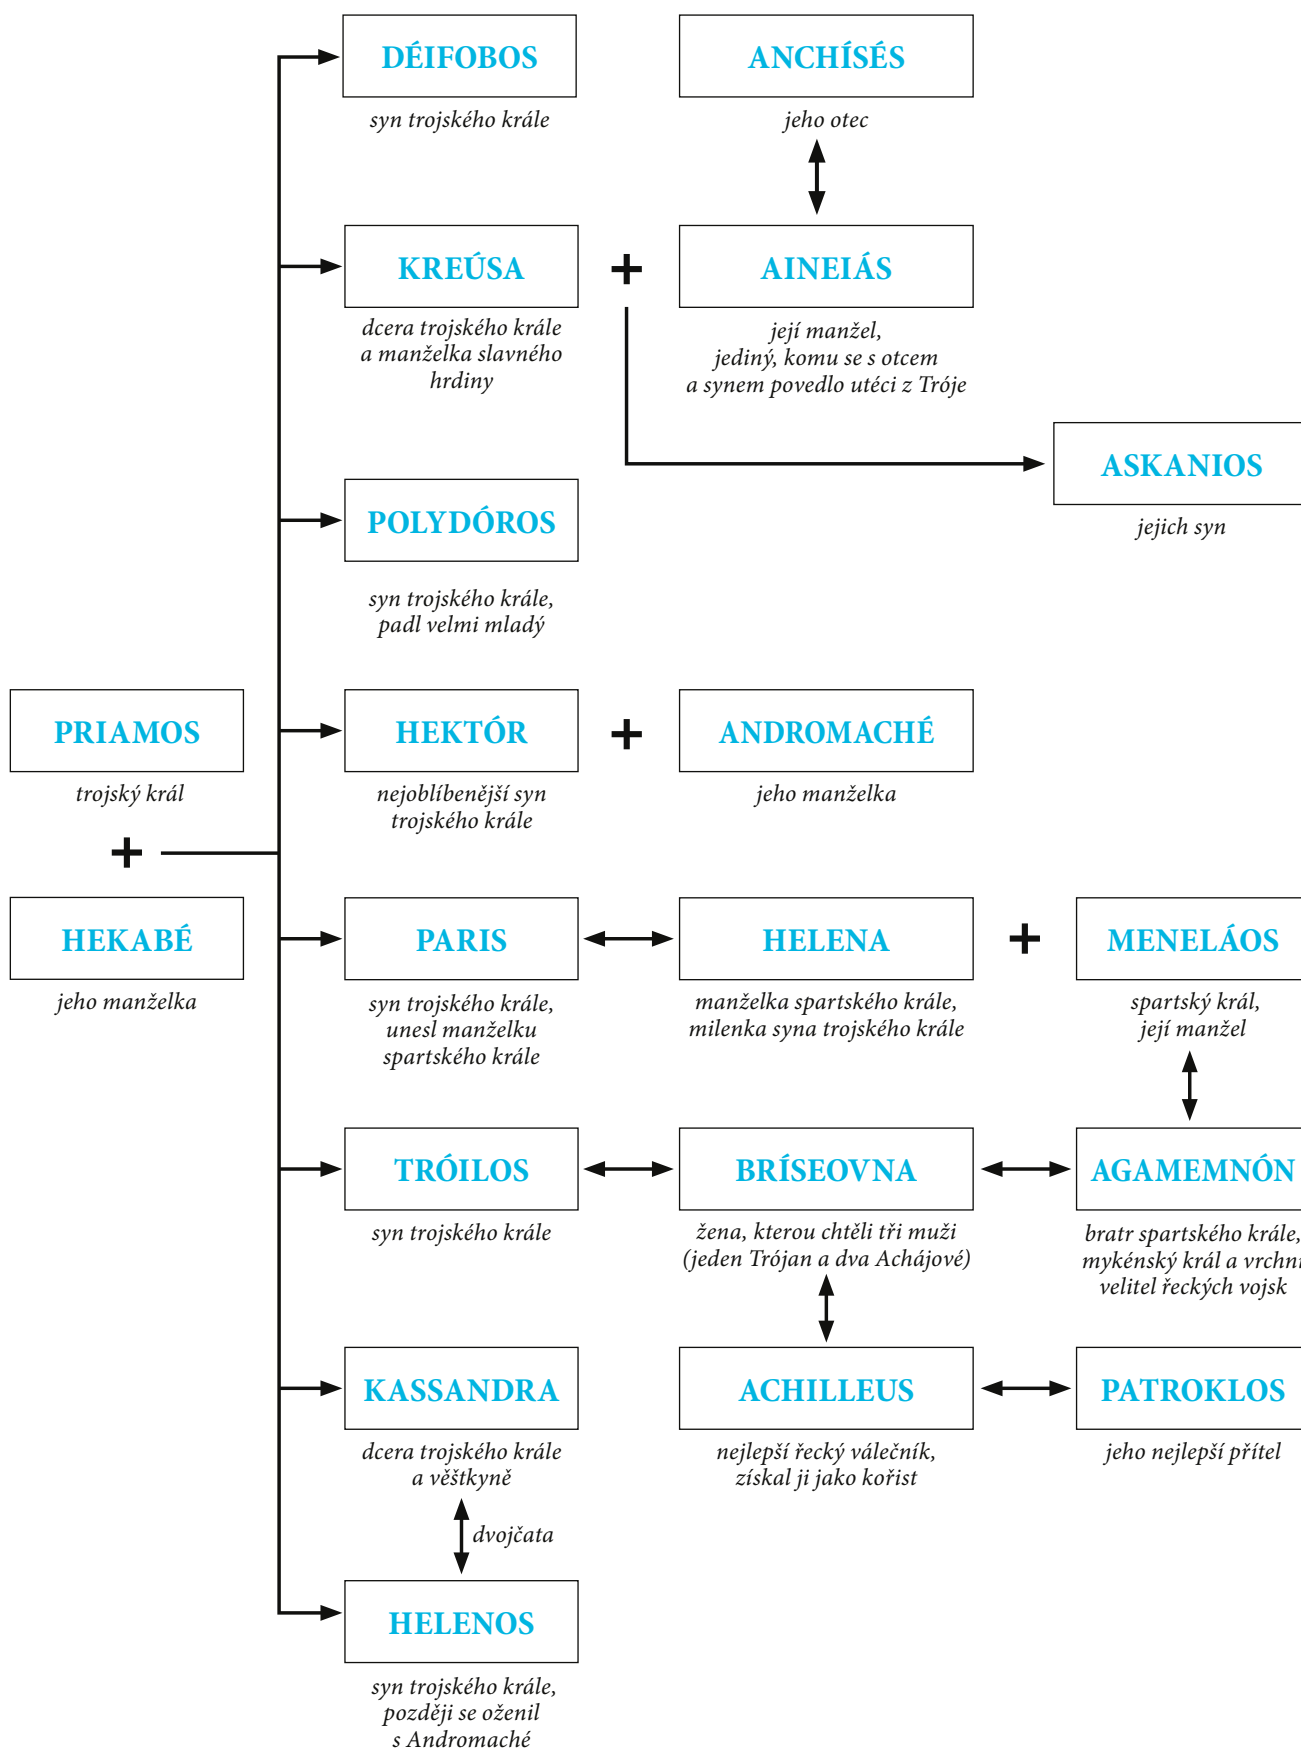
DÉIFOBOS
syn trojského krále

ANCHÍSÉS
jeho otec

KREÚSA
dcera trojského krále a manželka slavného hrdiny

+

AINEIÁS
její manžel, jediný, komu se s otcem a synem povedlo utéci z Tróje

ASKANIOS
jejich syn

POLYDÓROS
syn trojského krále, padl velmi mladý

PRIAMOS
trojský král

+

HEKABÉ
jeho manželka

HEKTÓR
nejoblíbenější syn trojského krále

+

ANDROMACHÉ
jeho manželka

PARIS
syn trojského krále, unesl manželku spartského krále

HELENA
manželka spartského krále, milenka syna trojského krále

+

MENELÁOS
spartský král, její manžel

TRÓILOS
syn trojského krále

BRÍSEOVNA
žena, kterou chtěli tři muži (jeden Trójan a dva Achájové)

AGAMEMNÓN
bratr spartského krále, mykénský král a vrchn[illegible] velitel řeckých vojsk

KASSANDRA
dcera trojského krále a věštkyně

dvojčata

ACHILLEUS
nejlepší řecký válečník, získal ji jako kořist

PATROKLOS
jeho nejlepší přítel

HELENOS
syn trojského krále, později se oženil s Andromaché